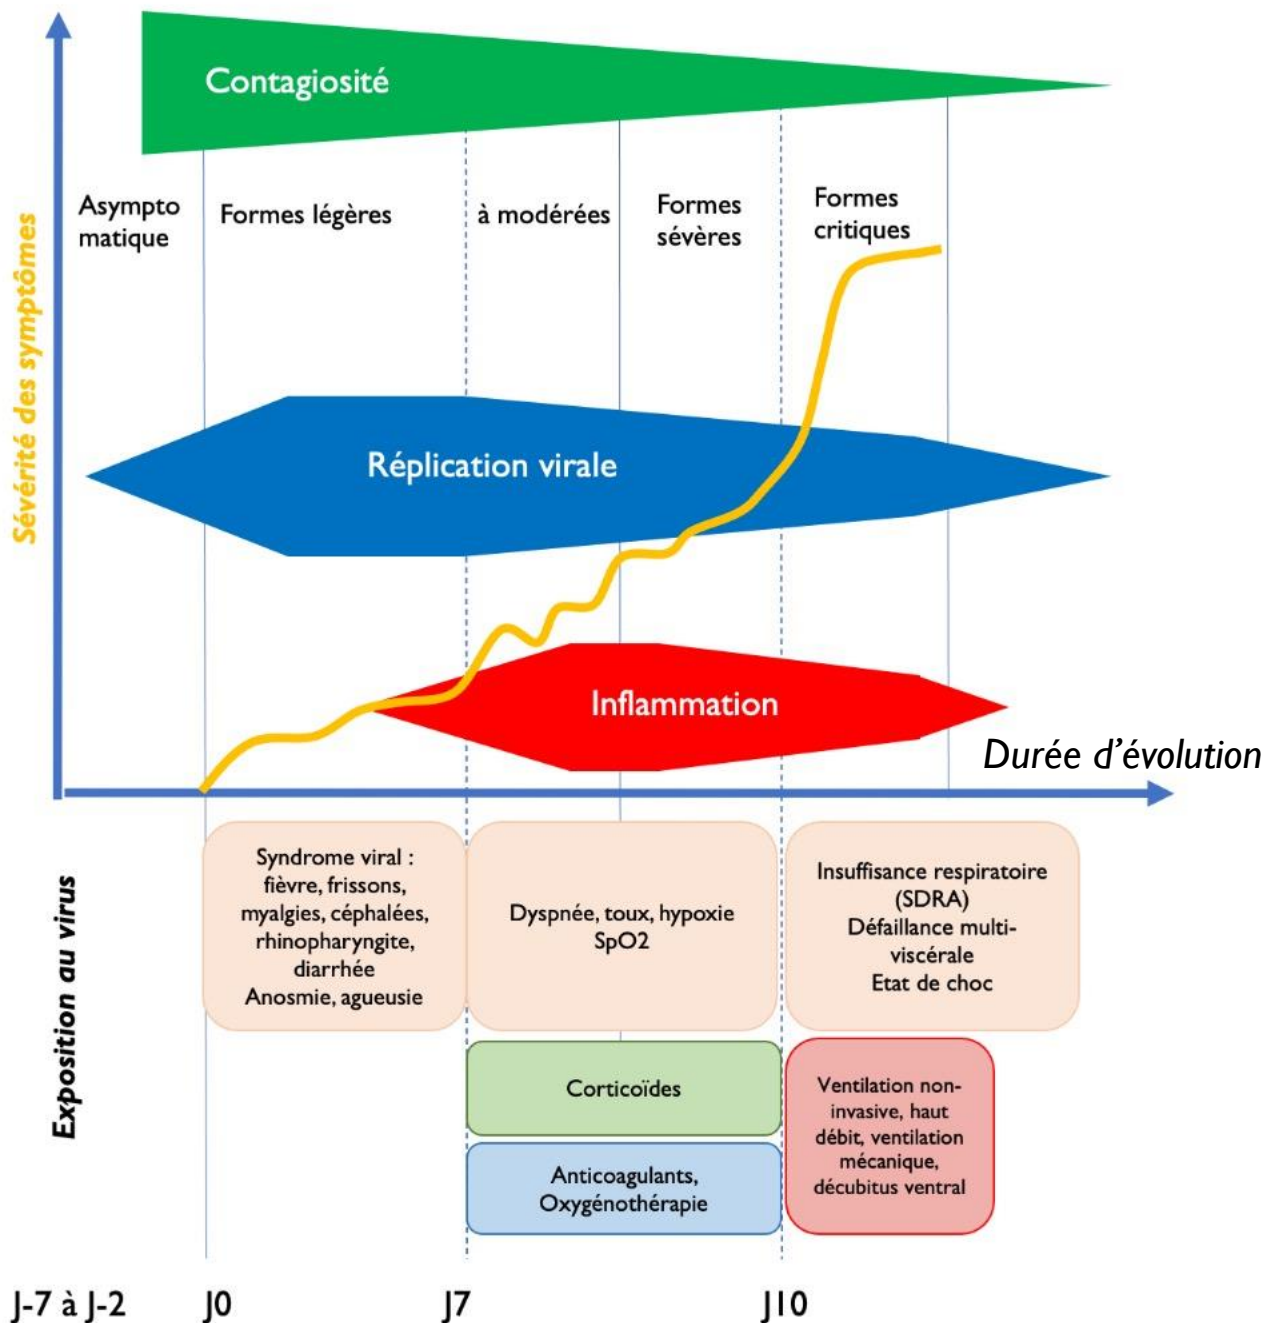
Contagiosité

Sévérité des symptômes

Asymptomatique

Formes légères

à modérées

Formes sévères

Formes critiques

Réplication virale

Inflammation

Durée d'évolution

Exposition au virus

Syndrome viral : fièvre, frissons, myalgies, céphalées, rhinopharyngite, diarrhée Anosmie, agueusie

Dyspnée, toux, hypoxie SpO2

Insuffisance respiratoire (SDRA) Défaillance multiviscérale Etat de choc

Corticoïdes

Anticoagulants, Oxygénothérapie

Ventilation non-invasive, haut débit, ventilation mécanique, décubitus ventral

J-7 à J-2

J0

J7

J10